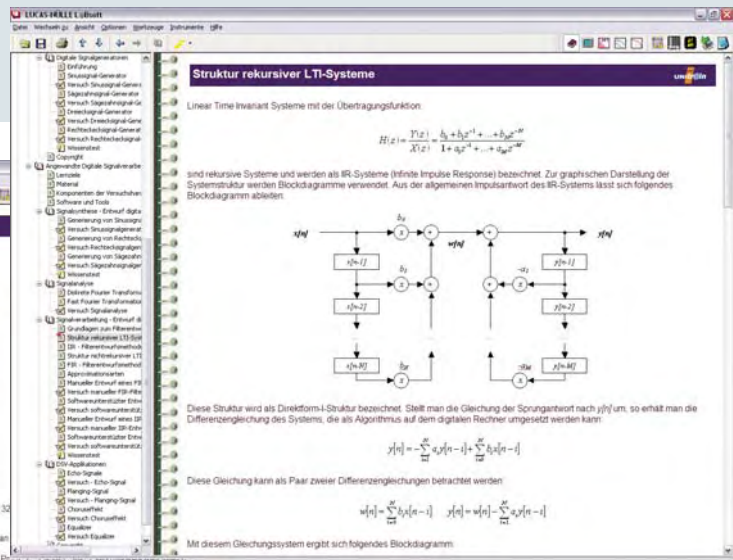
LUCAS-NÜLLE UniBoot

Datei Wechseln zu Ansicht Optionen Werkzeuge Instrumente Hilfe

Digitale Signalgeneratoren
Einführung
Sinussignal-Generator
Versuch Sinussignal-Generator
Sägezahnsignal-Generator
Versuch Sägezahnsignal-Ge
Dreiecksignal-Generator
Versuch Dreiecksignal-Gene
Rechtecksignal-Generat
Versuch Rechtecksignal-Ge
Wissenstest
Copyright
Angewandte Digitale Signalverarbe
Lernziele
Material
Komponenten der Versuchsaus
Software und Tools
Signalsynthese - Entwurf digita
Generierung von Sinussign
Versuch Sinussignalgenerat
Generierung von Rechteck
Versuch Rechtecksignalgen
Generierung von Sägezahn
Versuch Sägezahnsignalger
Wissenstest
Signalanalyse
Diskrete Fourier Transform
Fast Fourier Transformatio
Versuch Signalanalyse
Signalverarbeitung - Entwurf di
Grundlagen zum Filterentw
Struktur rekursiver LTI-Syst
IIR - Filterentwurfsmethod
Struktur nichtrekursiver LTI
FIR - Filterentwurfsmethod
Approximationsarten
Manueller Entwurf eines FII
Versuch manueller FIR-Filte
Softwareunterstützter Entw
Versuch softwareunterstütz
Manueller Entwurf eines IIR
Versuch manueller IIR-Entw
Softwareunterstützter Entw
Versuch softwareunterstütz
Wissenstest
DSV-Applikationen
Echo-Signale
Versuch - Echo-Signal
Flanging-Signal
Versuch - Flanging-Signal
Choruseffekt
Versuch Choruseffekt
Equalizer
Versuch Equalizer

Struktur rekursiver LTI-Systeme

unitrain

Linear Time Invariant Systeme mit der Übertragungsfunktion:

$H(z) = \frac{Y(z)}{X(z)} = \frac{b_0 + b_1 z^{-1} + ... + b_M z^{-M}}{1 + a_1 z^{-1} + ... + a_M z^{-M}}$

sind rekursive Systeme und werden als IIR-Systeme (Infinite Impulse Response) bezeichnet. Zur graphischen Darstellung der Systemstruktur werden Blockdiagramme verwendet. Aus der allgemeinen Impulsantwort des IIR-Systems lässt sich folgendes Blockdiagramm ableiten:

$b_0$ $x[n]$ $w[n]$ $y[n]$ $x[n-1]$ $b_1$ $-a_1$ $y[n-1]$ $x[n-2]$ $y[n-2]$ $x[n-M]$ $b_M$ $-a_M$ $y[n-M]$

Diese Struktur wird als Direktform-I-Struktur bezeichnet. Stellt man die Gleichung der Sprungantwort nach y[n] um, so erhält man die Differenzengleichung des Systems, die als Algorithmus auf dem digitalen Rechner umgesetzt werden kann:

$y[n] = -\sum_{i=1}^{M} a_i y[n-i] + \sum_{i=0}^{M} b_i x[n-i]$

Diese Gleichung kann als Paar zweier Differenzengleichungen betrachtet werden:

$w[n] = \sum_{i=0}^{M} b_i x[n-i] \quad y[n] = w[n] - \sum_{i=1}^{M} a_i y[n-i]$

Mit diesem Gleichungssystem ergibt sich folgendes Blockdiagramm: